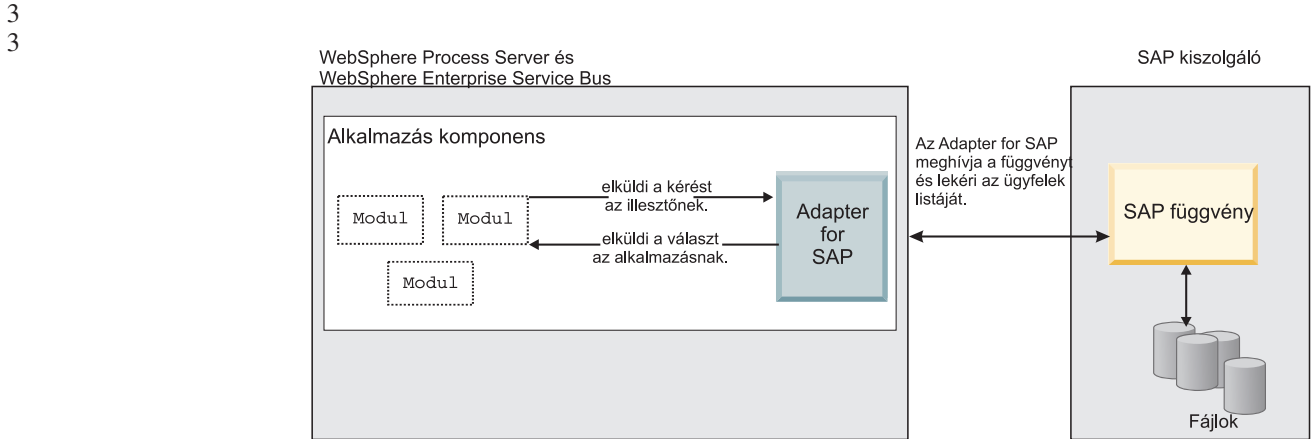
3
3

WebSphere Process Server és WebSphere Enterprise Service Bus

SAP kiszolgáló

Alkalmazás komponens

Modul

Modul

Modul

elküldi a kérést az illesztőnek.

elküldi a választ az alkalmazásnak.

Adapter for SAP

Az Adapter for SAP meghívja a függvényt és lekéri az ügyfelek listáját.

SAP függvény

Fájlok